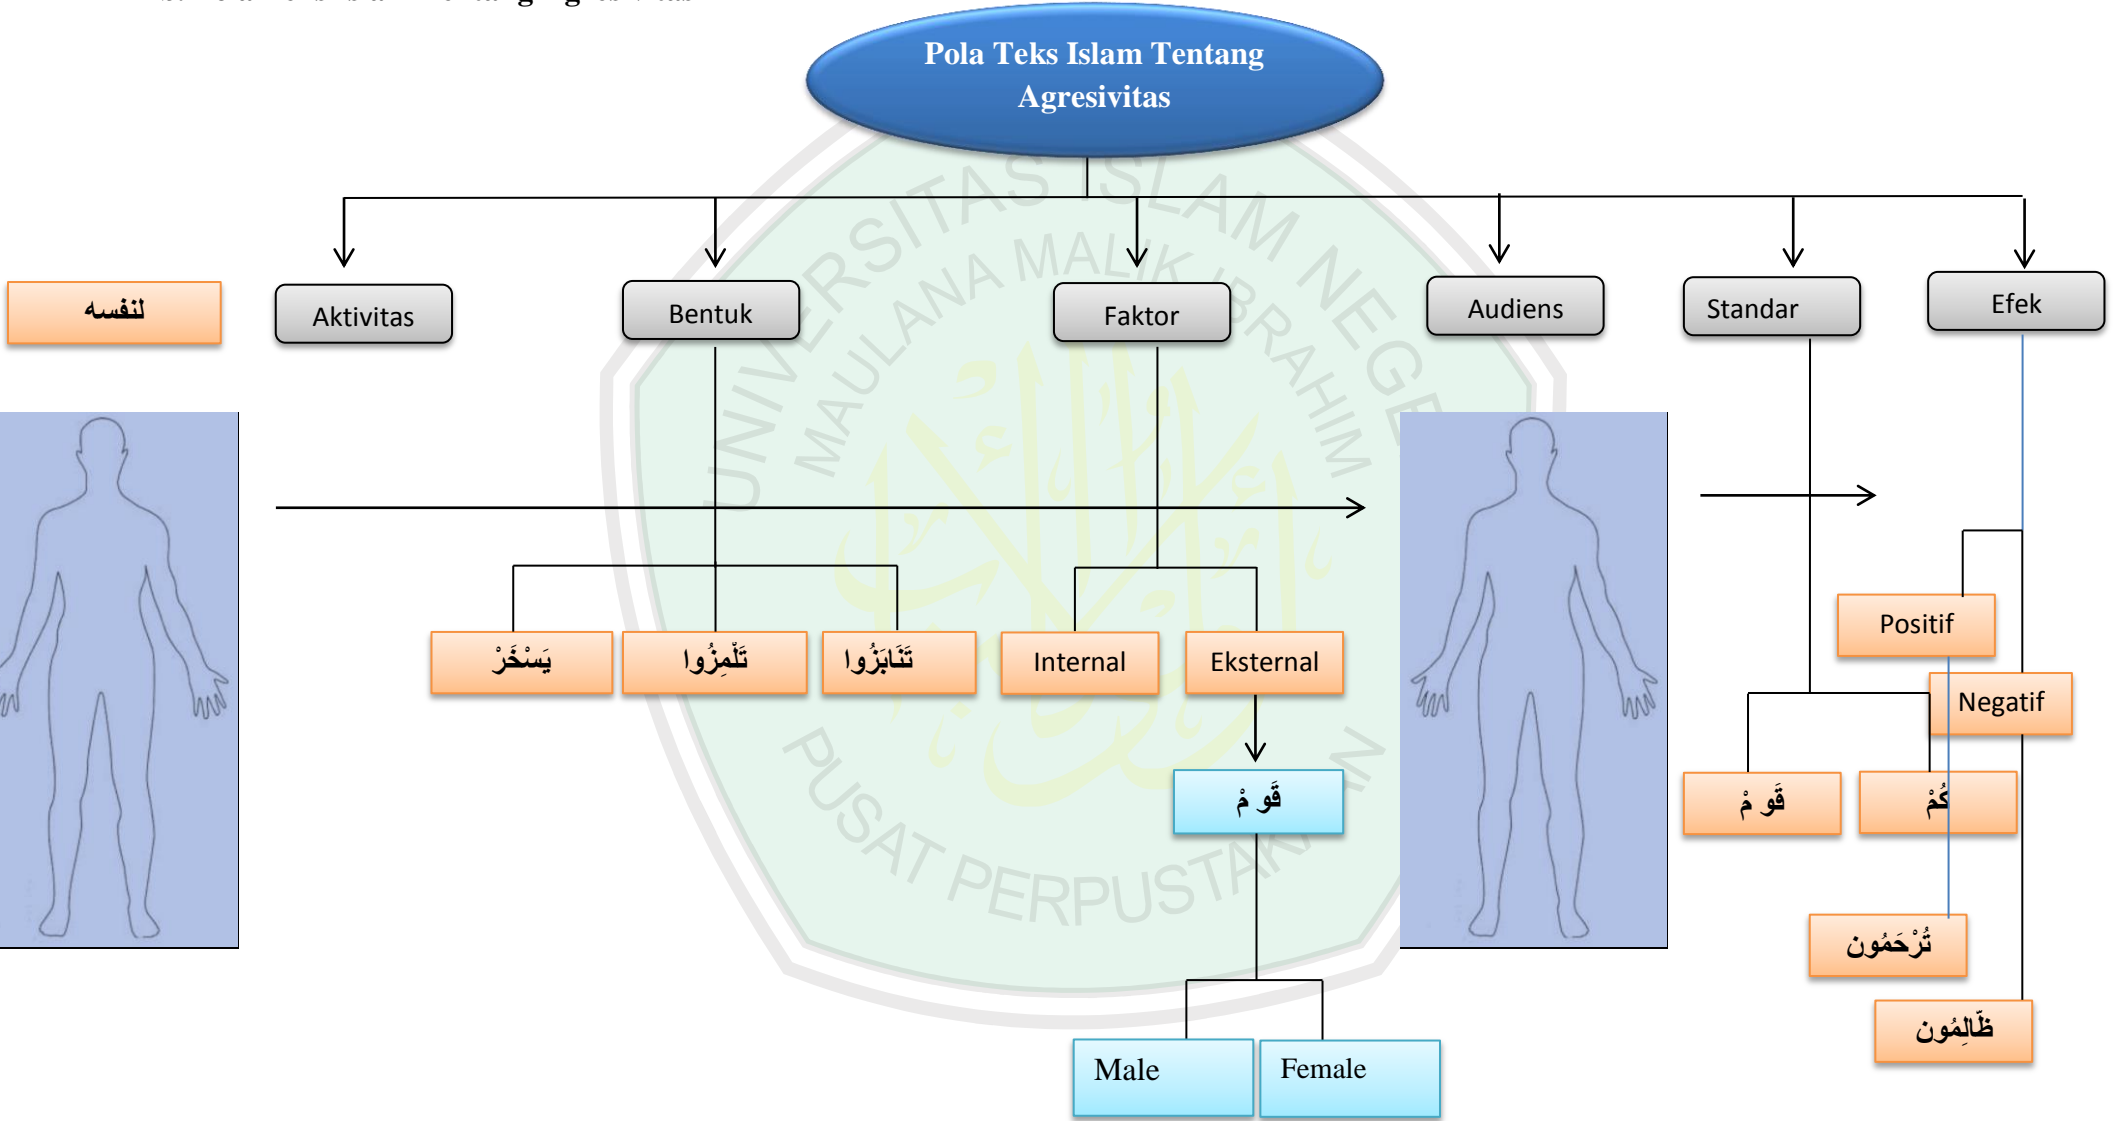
Pola Teks Islam Tentang Agresivitas

لنفسه

Aktivitas

Bentuk

Faktor

Audiens

Standar

Efek

يَسْخَرْ

تَلْمِزُوا

تَنَابَزُوا

Internal

Eksternal

Positif

Negatif

قَو مْ

قَو مْ

كُمْ

تُرْحَمُونَ

ظَالِمُونَ

Male

Female

UNIVERSITAS ISLAM NEGERI MAULANA MALIK IBRAHIM PUSAT PERPUSTAKAAN